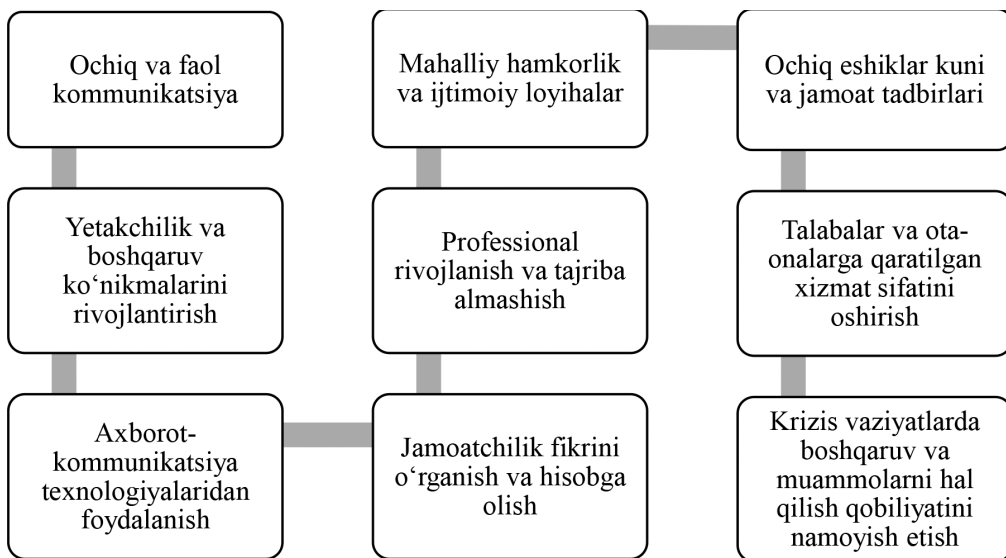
Ochiq va faol kommunikatsiya

Yetakchilik va boshqaruv ko‘nikmalarini rivojlantirish

Axborot-kommunikatsiya texnologiyalaridan foydalanish

Jamoatchilik fikrini o‘rganish va hisobga olish

Professional rivojlanish va tajriba almashish

Mahalliy hamkorlik va ijtimoiy loyihalar

Ochiq eshiklar kuni va jamoat tadbirlari

Talabalar va ota-onalarga qaratilgan xizmat sifatini oshirish

Krizis vaziyatlarda boshqaruv va muammolarni hal qilish qobiliyatini namoyish etish